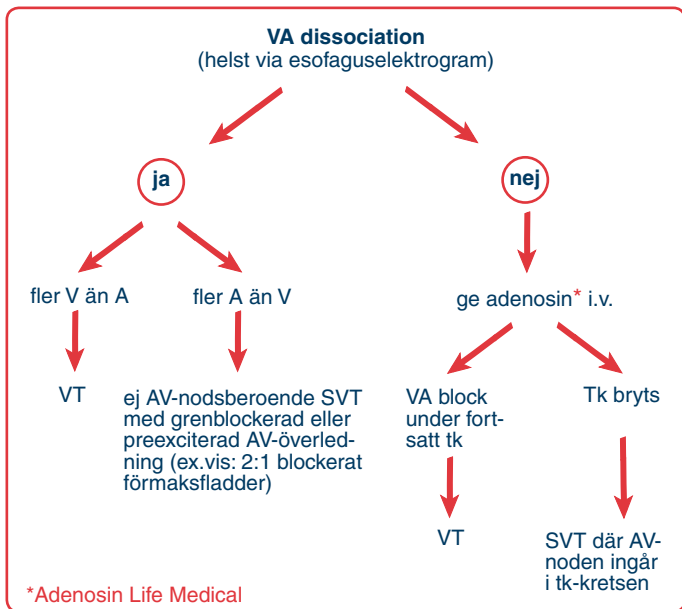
VA dissociation
(helst via esofaguselektrogram)

ja

nej

fler V än A

fler A än V

VT

ej AV-nodsberoende SVT med grenblockerad eller preexciterad AV-överledning (ex.vis: 2:1 blockerat förmaksfladder)

ge adenosin* i.v.

VA block under fortsatt tk

Tk bryts

VT

SVT där AV-noden ingår i tk-kretsen

*Adenosin Life Medical